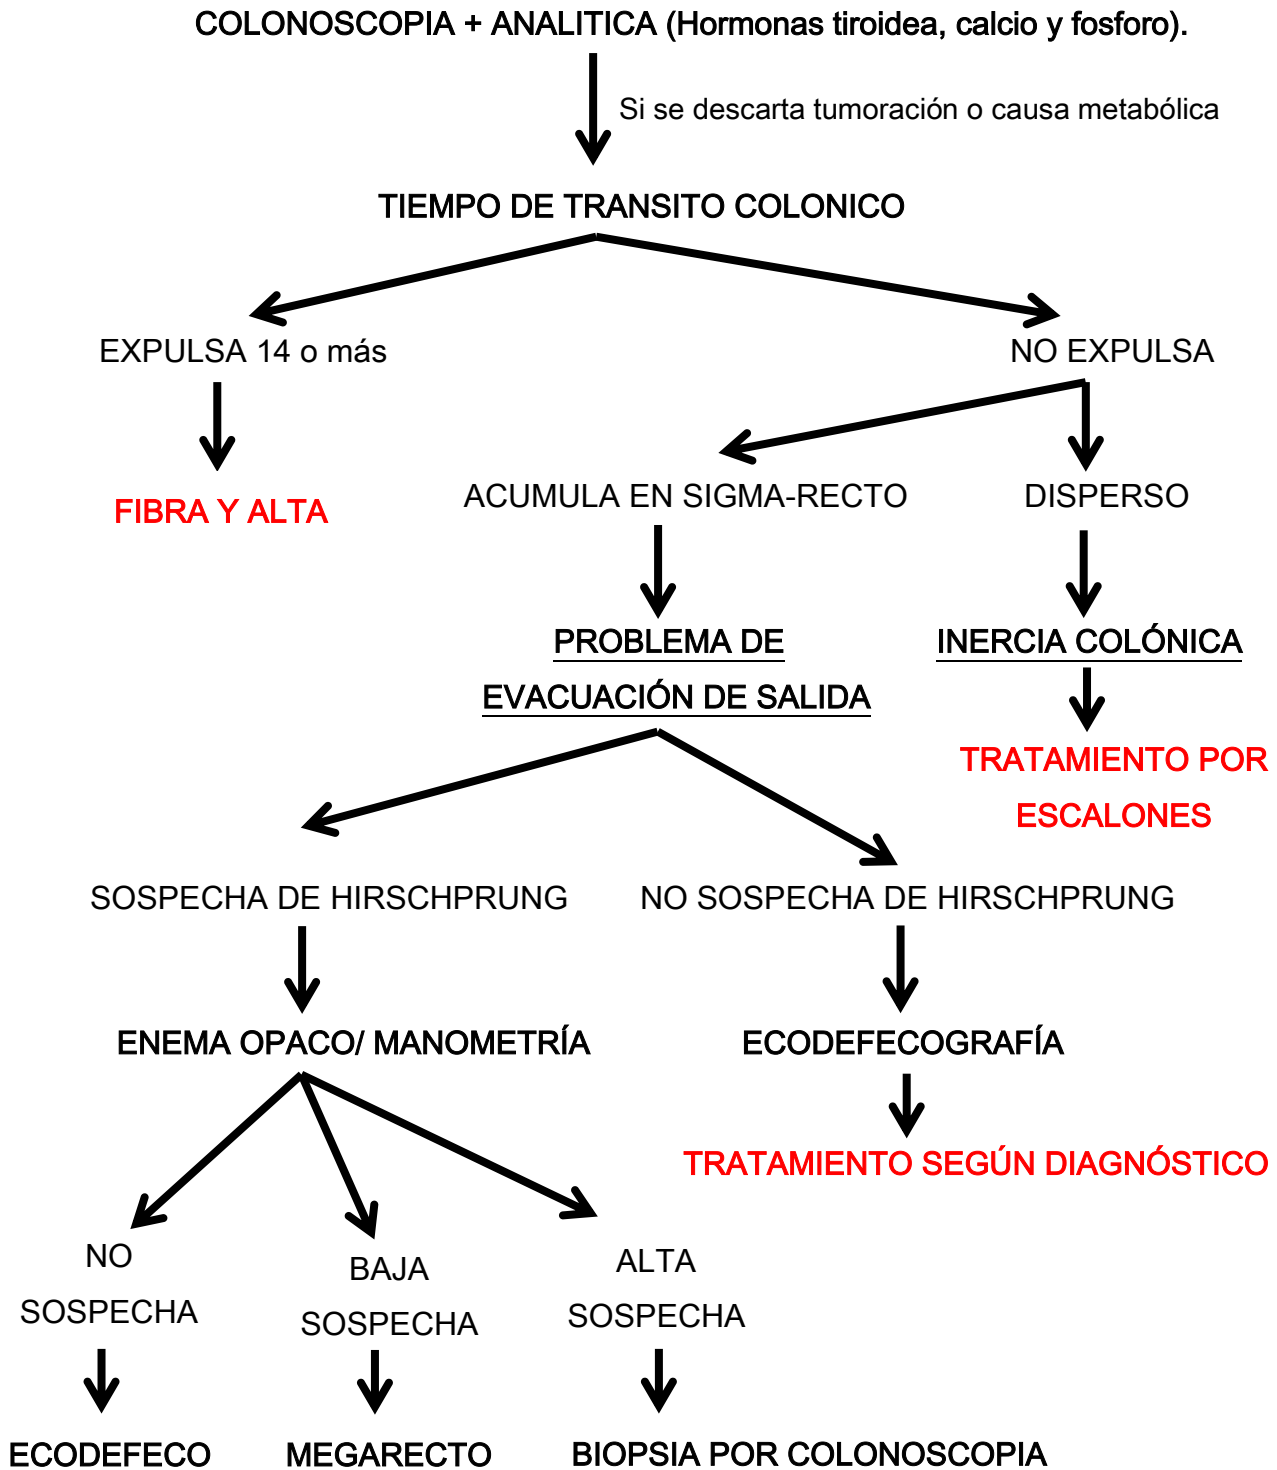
COLONOSCOPIA + ANALITICA (Hormonas tiroidea, calcio y fosforo).

Si se descarta tumoración o causa metabólica

TIEMPO DE TRANSITO COLONICO

EXPULSA 14 o más

NO EXPULSA

FIBRA Y ALTA

ACUMULA EN SIGMA-RECTO

DISPERSO

PROBLEMA DE EVACUACIÓN DE SALIDA

INERCIA COLÓNICA

TRATAMIENTO POR ESCALONES

SOSPECHA DE HIRSCHPRUNG

NO SOSPECHA DE HIRSCHPRUNG

ENEMA OPACO/ MANOMETRÍA

ECODEFECOGRAFÍA

TRATAMIENTO SEGÚN DIAGNÓSTICO

NO SOSPECHA

BAJA SOSPECHA

ALTA SOSPECHA

ECODEFECO

MEGARECTO

BIOPSIA POR COLONOSCOPIA